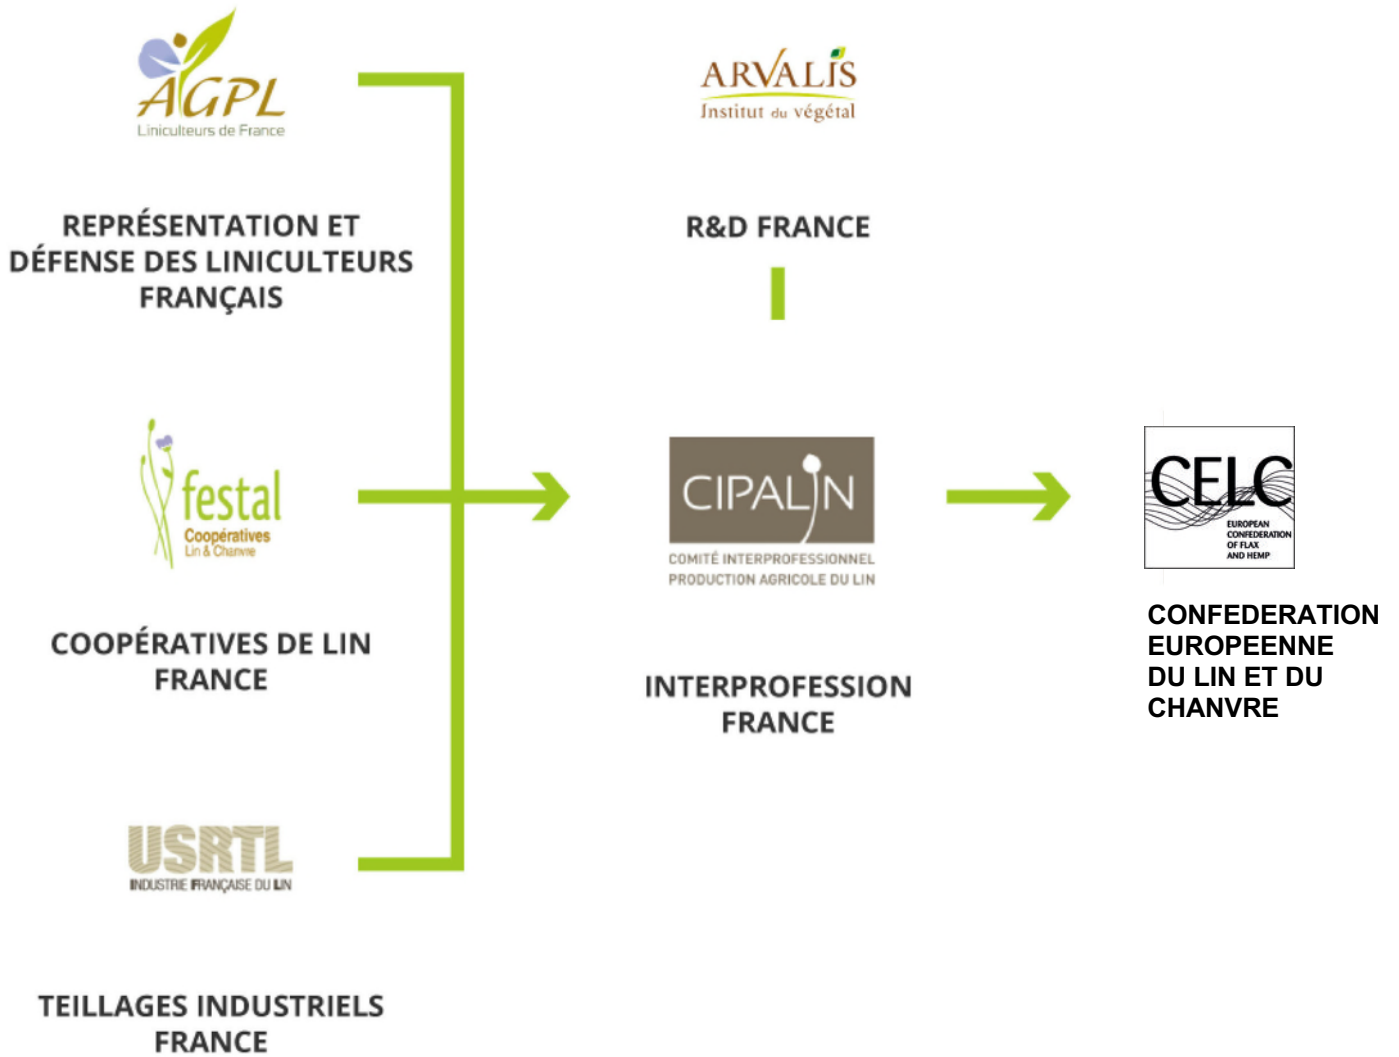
AGPL
Liniculteurs de France

REPRÉSENTATION ET DÉFENSE DES LINICULTEURS FRANÇAIS

festal
Coopératives
Lin & Chanvre

COOPÉRATIVES DE LIN FRANCE

USRTL
INDUSTRIE FRANÇAISE DU LIN

TEILLAGES INDUSTRIELS FRANCE

ARVALIS
Institut du végétal

R&D FRANCE

CIPALIN
COMITÉ INTERPROFESSIONNEL PRODUCTION AGRICOLE DU LIN

INTERPROFESSION FRANCE

CELC
EUROPEAN CONFEDERATION OF FLAX AND HEMP

CONFEDERATION EUROPEENNE DU LIN ET DU CHANVRE